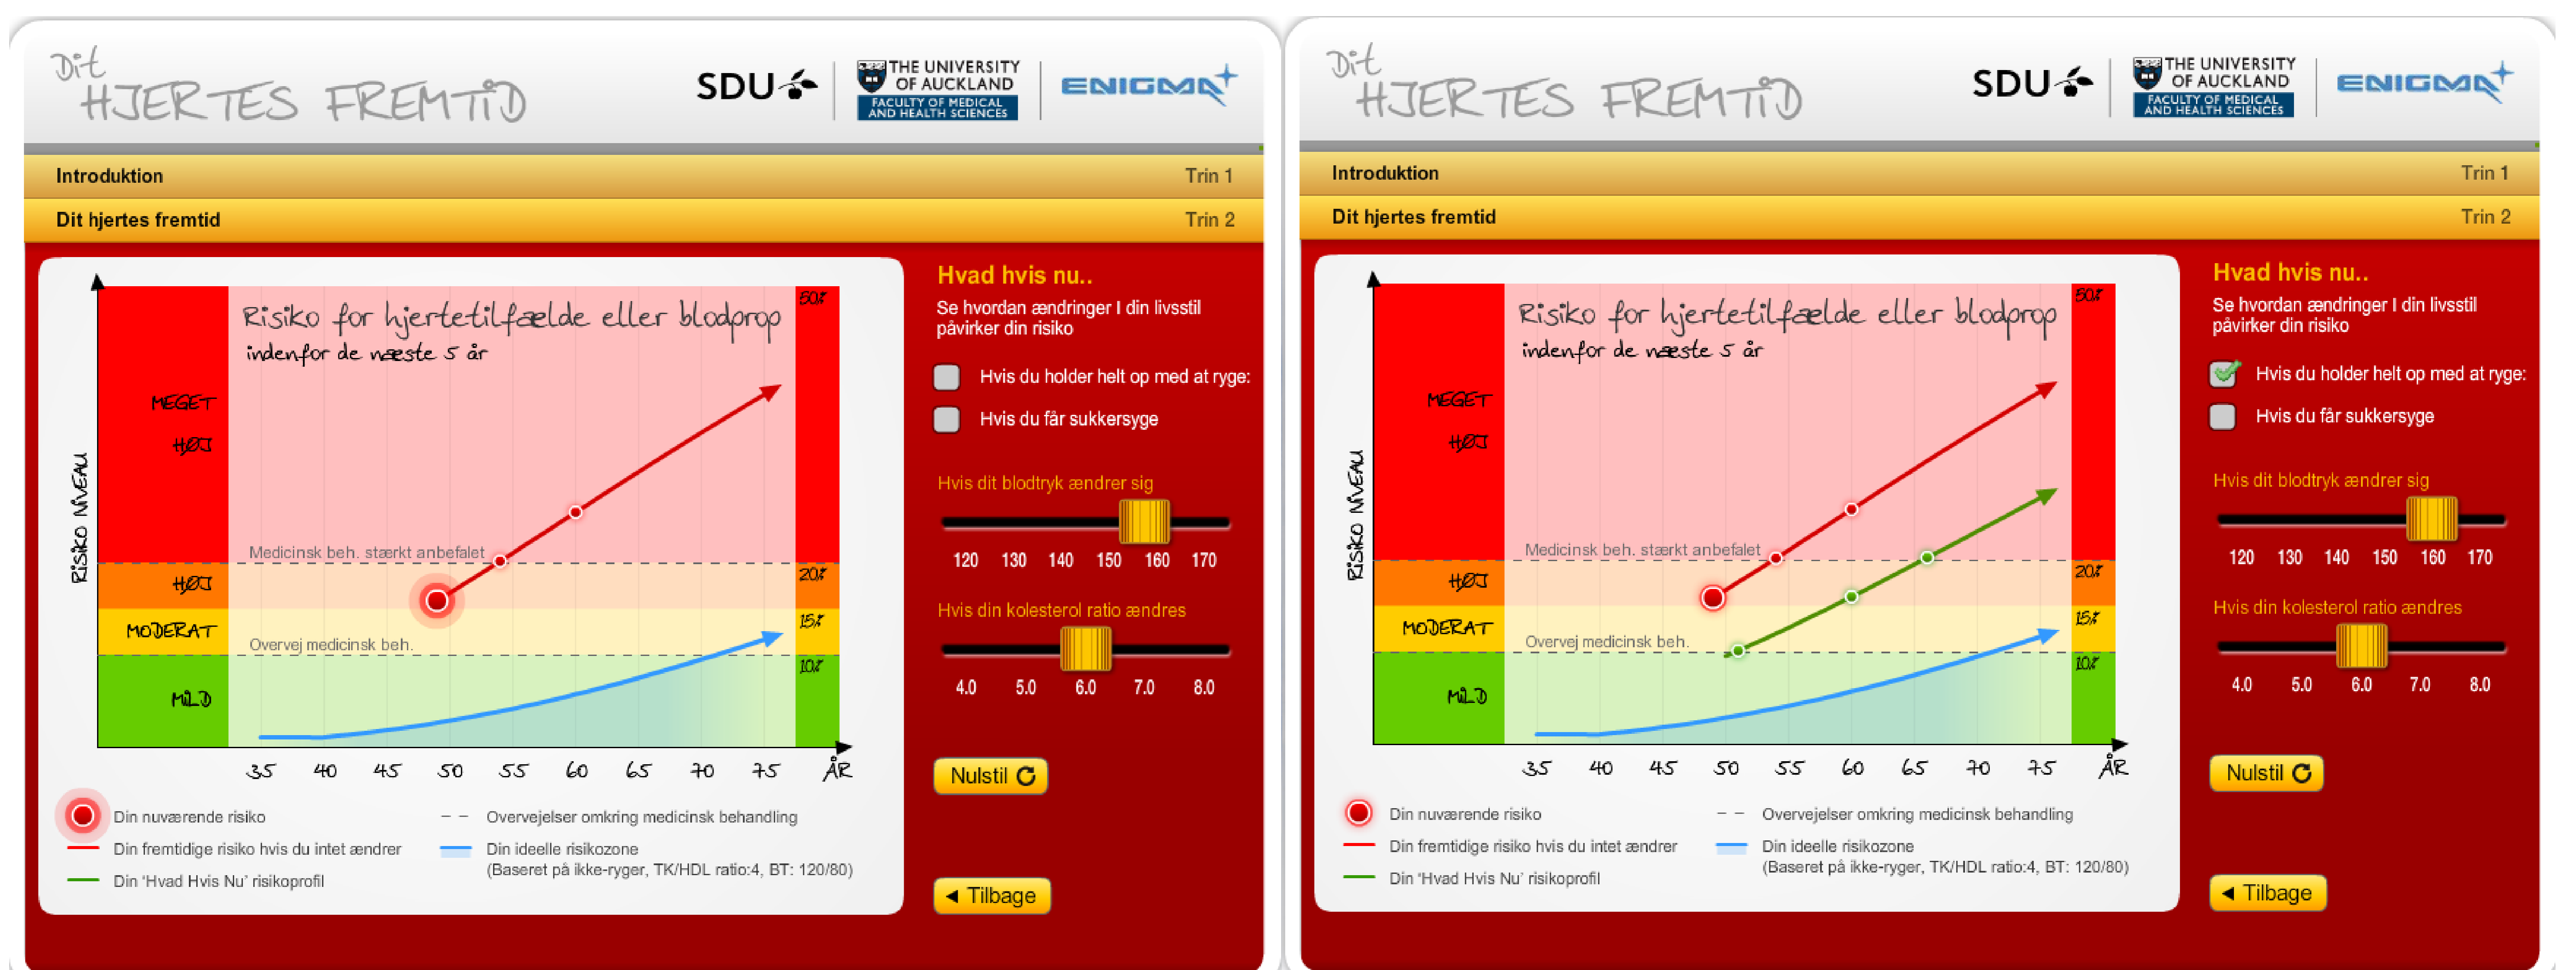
Dit HJERTES FREMTID

SDU

THE UNIVERSITY OF AUCKLAND
FACULTY OF MEDICAL AND HEALTH SCIENCES

ENIGMA

Introduktion Trin 1

Dit hjertes fremtid Trin 2

Risiko for hjertetilfælde eller blodprop indenfor de næste 5 år

Risiko NIVEAU

MEGET HØJ

HØJ

MODERAT

MILD

50%

20%

15%

10%

Medicinsk beh. stærkt anbefalet

Overvej medicinsk beh.

35 40 45 50 55 60 65 70 75 ÅR

Din nuværende risiko

Din fremtidige risiko hvis du intet ændrer

Din 'Hvad Hvis Nu' risikoprofil

Overvejelser omkring medicinsk behandling

Din ideelle risikozone
(Baseret på ikke-ryger, TK/HDL ratio:4, BT: 120/80)

Hvad hvis nu..

Se hvordan ændringer I din livsstil påvirker din risiko

Hvis du holder helt op med at ryge:

Hvis du får sukkersyge

Hvis dit blodtryk ændrer sig

120 130 140 150 160 170

Hvis din kolesterol ratio ændres

4.0 5.0 6.0 7.0 8.0

Nulstil

Tilbage

Dit HJERTES FREMTID

SDU

THE UNIVERSITY OF AUCKLAND
FACULTY OF MEDICAL AND HEALTH SCIENCES

ENIGMA

Introduktion Trin 1

Dit hjertes fremtid Trin 2

Risiko for hjertetilfælde eller blodprop indenfor de næste 5 år

Risiko NIVEAU

MEGET HØJ

HØJ

MODERAT

MILD

50%

20%

15%

10%

Medicinsk beh. stærkt anbefalet

Overvej medicinsk beh.

35 40 45 50 55 60 65 70 75 ÅR

Din nuværende risiko

Din fremtidige risiko hvis du intet ændrer

Din 'Hvad Hvis Nu' risikoprofil

Overvejelser omkring medicinsk behandling

Din ideelle risikozone
(Baseret på ikke-ryger, TK/HDL ratio:4, BT: 120/80)

Hvad hvis nu..

Se hvordan ændringer I din livsstil påvirker din risiko

Hvis du holder helt op med at ryge:

Hvis du får sukkersyge

Hvis dit blodtryk ændrer sig

120 130 140 150 160 170

Hvis din kolesterol ratio ændres

4.0 5.0 6.0 7.0 8.0

Nulstil

Tilbage